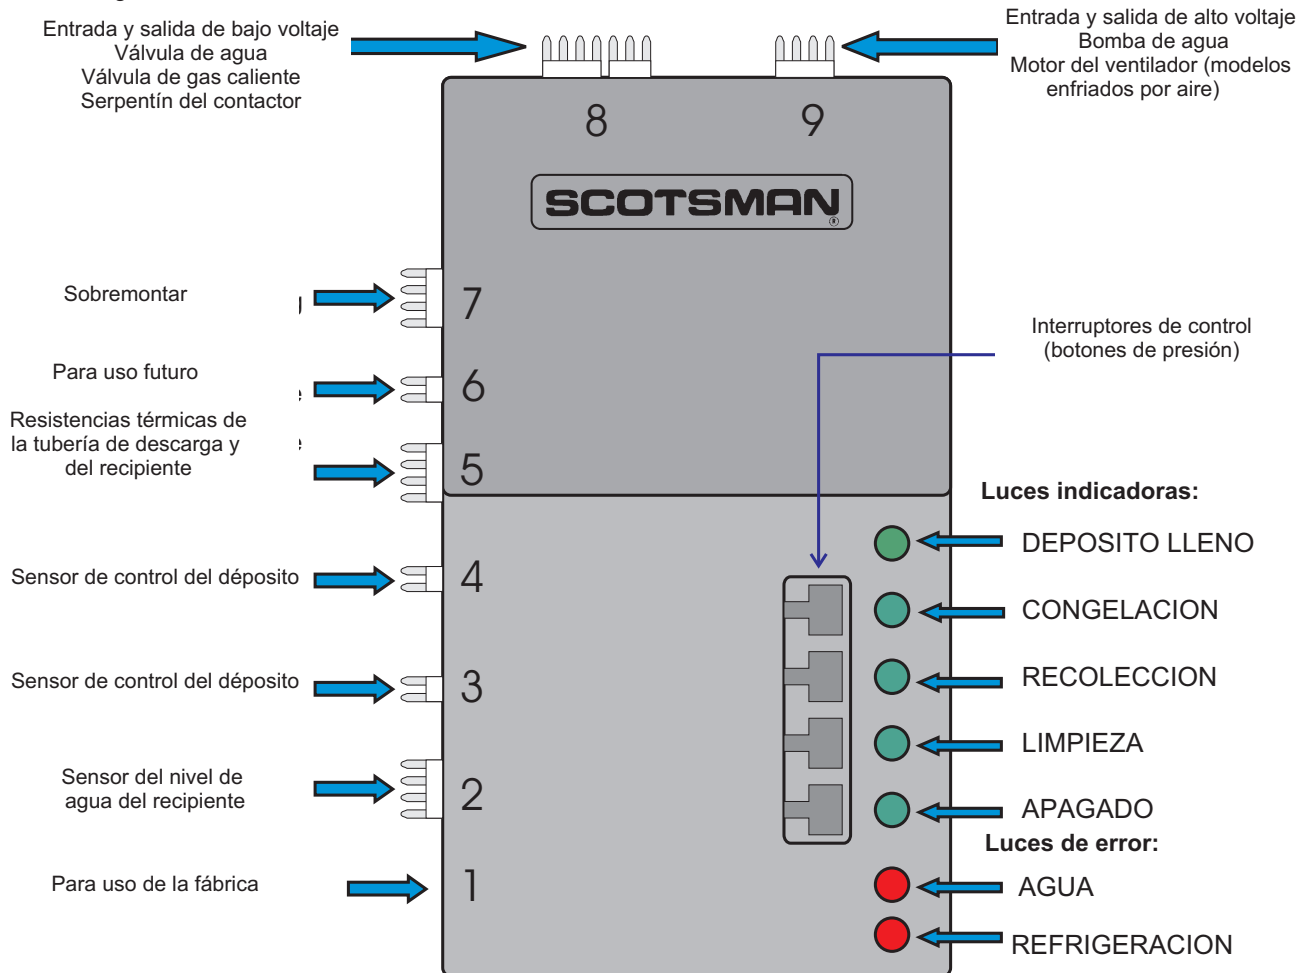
Entrada y salida de bajo voltaje
Válvula de agua
Válvula de gas caliente
Serpentín del contactor

Entrada y salida de alto voltaje
Bomba de agua
Motor del ventilador (modelos enfriados por aire)

8

9

SCOTSMAN

Sobremontar

7

Para uso futuro

6

Resistencias térmicas de la tubería de descarga y del recipiente

5

Interruptores de control (botones de presión)

Luces indicadoras:

DEPOSITO LLENO

Sensor de control del déposito

4

CONGELACION

RECOLECCION

Sensor de control del déposito

3

LIMPIEZA

Sensor del nivel de agua del recipiente

2

APAGADO

Luces de error:

Para uso de la fábrica

1

AGUA

REFRIGERACION